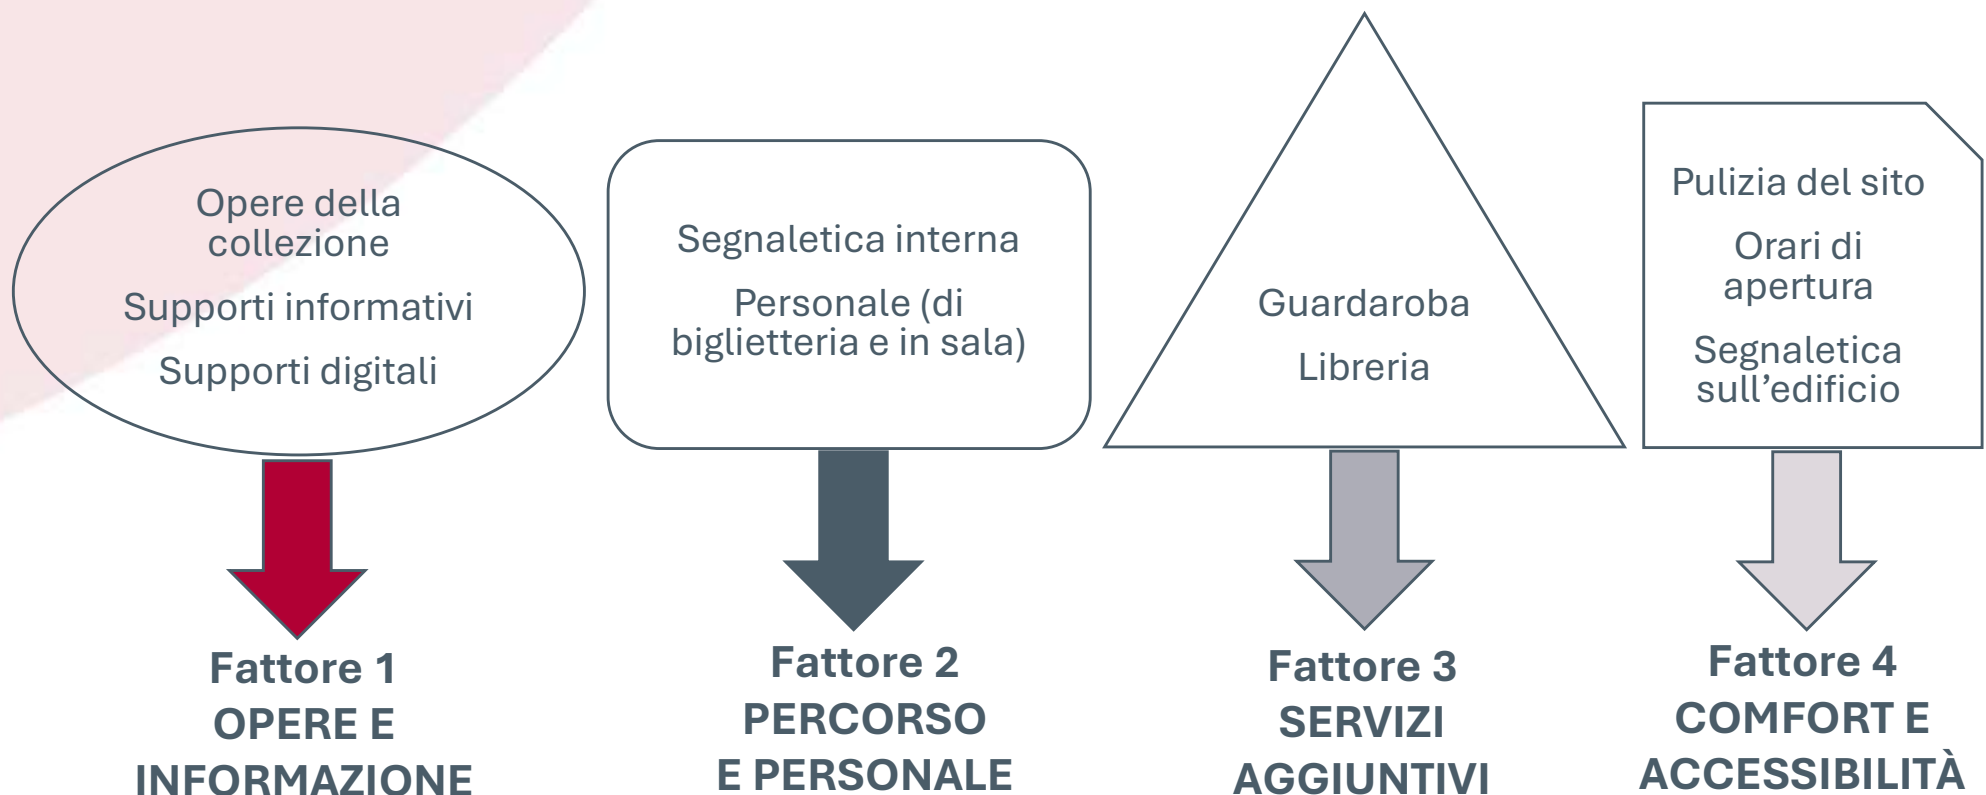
Opere della collezione

Supporti informativi

Supporti digitali

Fattore 1
OPERE E INFORMAZIONE

Segnaletica interna

Personale (di biglietteria e in sala)

Fattore 2
PERCORSO E PERSONALE

Guardaroba

Libreria

Fattore 3
SERVIZI AGGIUNTIVI

Pulizia del sito

Orari di apertura

Segnaletica sull’edificio

Fattore 4
COMFORT E ACCESSIBILITÀ